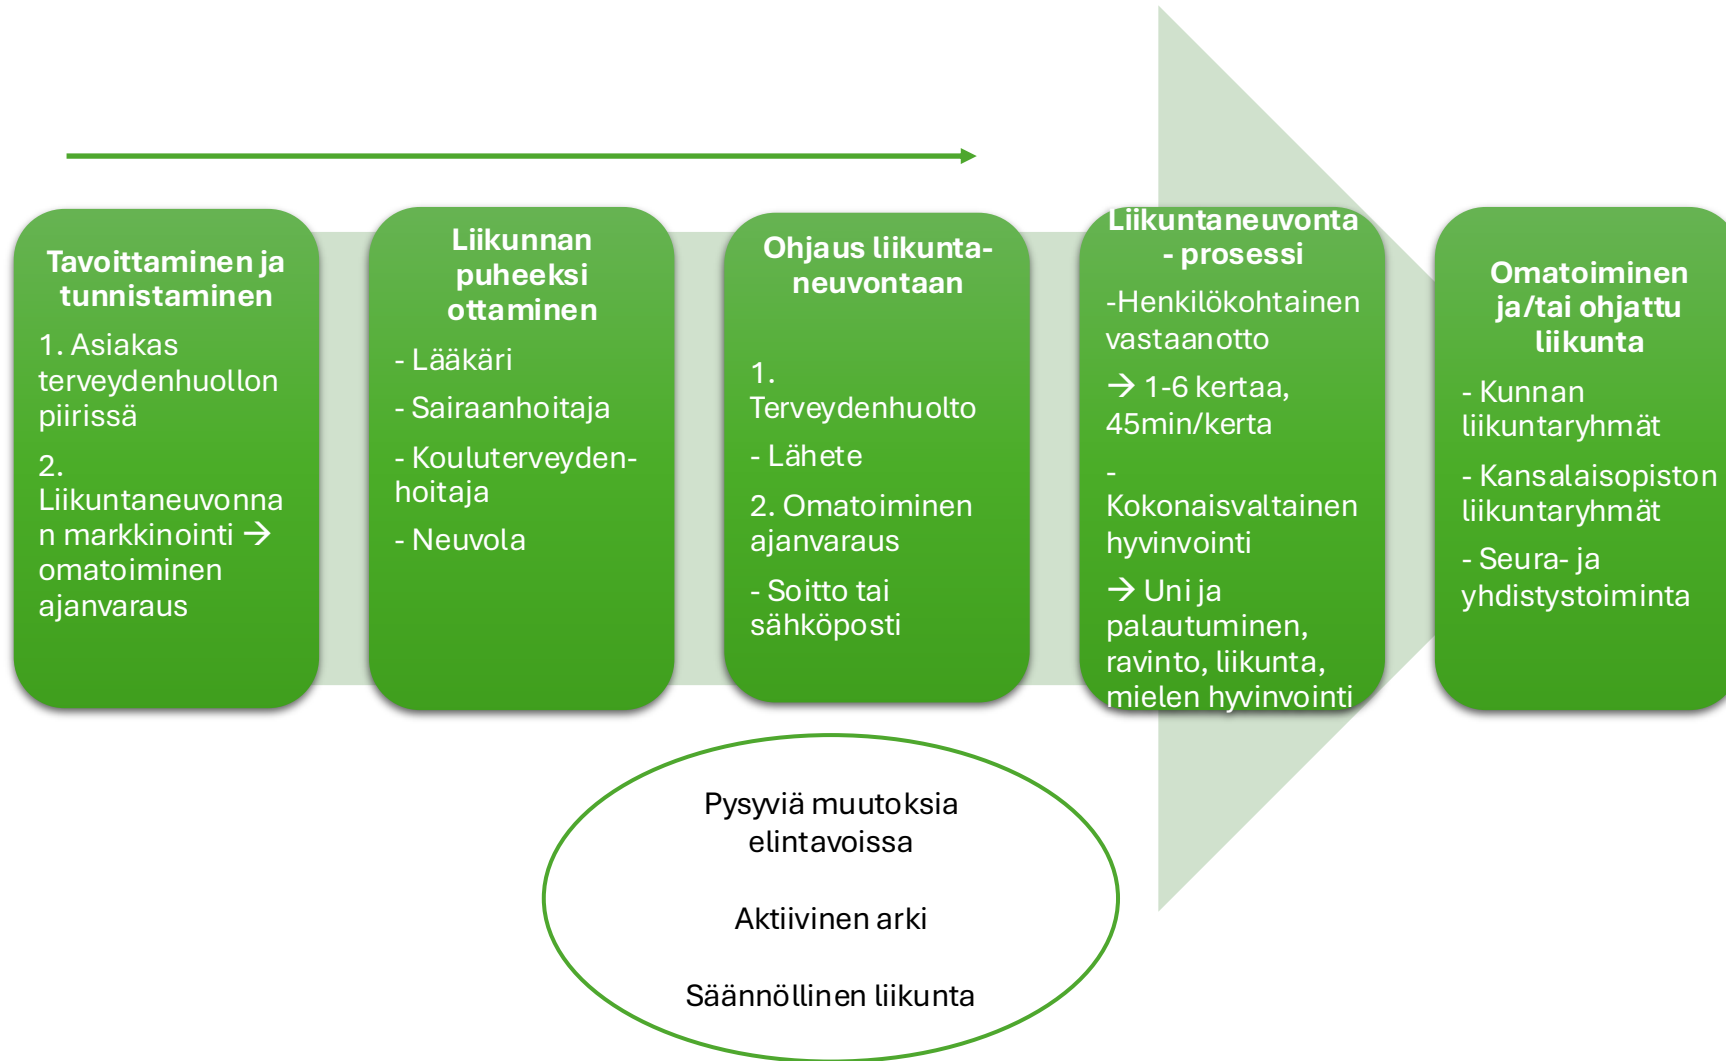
Tavoittaminen ja tunnistaminen

1. Asiakas terveydenhuollon piirissä

2. Liikuntaneuvonnan markkinointi → omatoiminen ajanvaraus

Liikunnan puheeksi ottaminen

- Lääkäri

- Sairaanhoitaja

- Kouluterveydenhoitaja

- Neuvola

Ohjaus liikuntaneuvontaan

1. Terveydenhuolto

- Lähete

2. Omatoiminen ajanvaraus

- Soitto tai sähköposti

Liikuntaneuvonta - prosessi

-Henkilökohtainen vastaanotto

→ 1-6 kertaa, 45min/kerta

- Kokonaisvaltainen hyvinvointi

→ Uni ja palautuminen, ravinto, liikunta, mielen hyvinvointi

Omatoiminen ja/tai ohjattu liikunta

- Kunnan liikuntaryhmät

- Kansalaisopiston liikuntaryhmät

- Seura- ja yhdistystoiminta

Pysyviä muutoksia elintavoissa

Aktiivinen arki

Säännöllinen liikunta